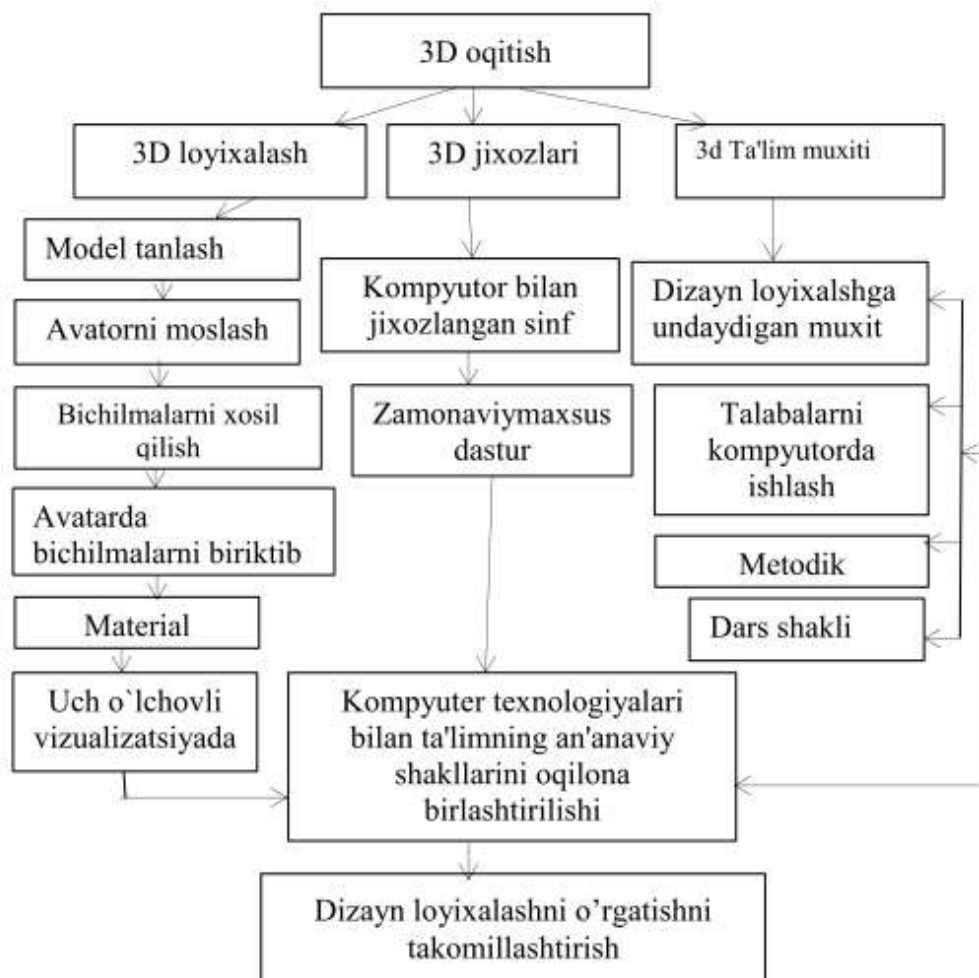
3D oqitish

3D loyixalash

3D jixozlari

3d Ta'lim muxiti

Model tanlash

Avatorni moslash

Bichilmalarni xosil qilish

Avatarda bichilmalarni biriktib

Material

Uch o`lchovli vizualizatsiyada

Kompyutor bilan jixozlangan sinf

Zamonaviymaxsus dastur

Dizayn loyixalshga undaydigan muxit

Talabalarni kompyutorda ishlash

Metodik

Dars shakli

Kompyuter texnologiyalari bilan ta'limning an'anaviy shakllarini oqilona birlashtirilishi

Dizayn loyixalashni o'rgatishni takomillashtirish